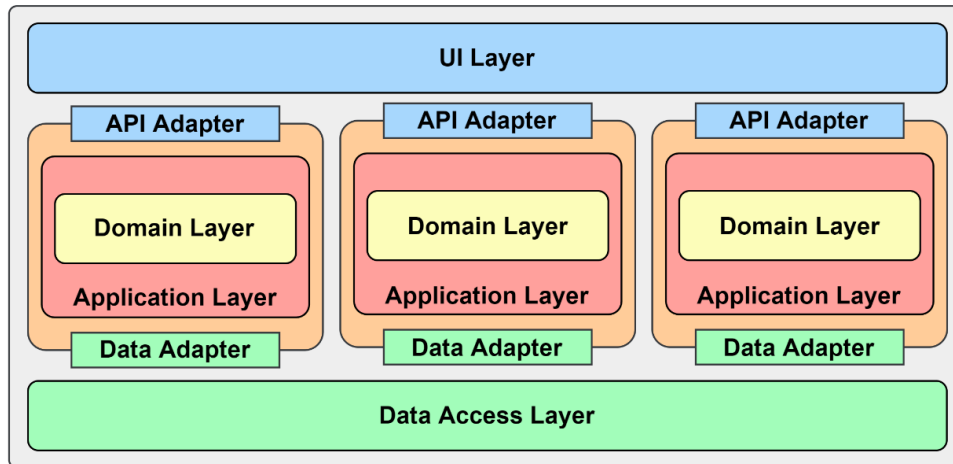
UI Layer

API Adapter

Domain Layer

Application Layer

Data Adapter

API Adapter

Domain Layer

Application Layer

Data Adapter

API Adapter

Domain Layer

Application Layer

Data Adapter

Data Access Layer